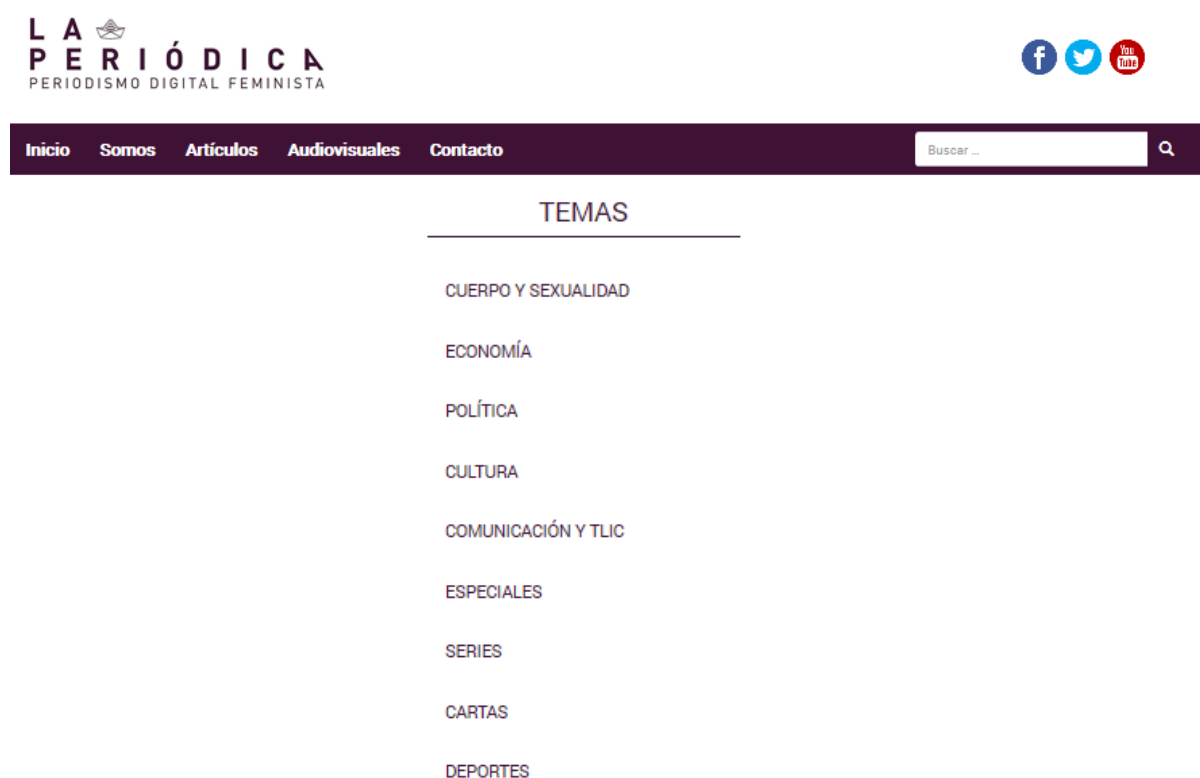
LA PERIÓDICA
PERIODISMO DIGITAL FEMINISTA

You Tube

Inicio Somos Artículos Audiovisuales Contacto

Buscar ...

TEMAS

CUERPO Y SEXUALIDAD

ECONOMÍA

POLÍTICA

CULTURA

COMUNICACIÓN Y TLIC

ESPECIALES

SERIES

CARTAS

DEPORTES